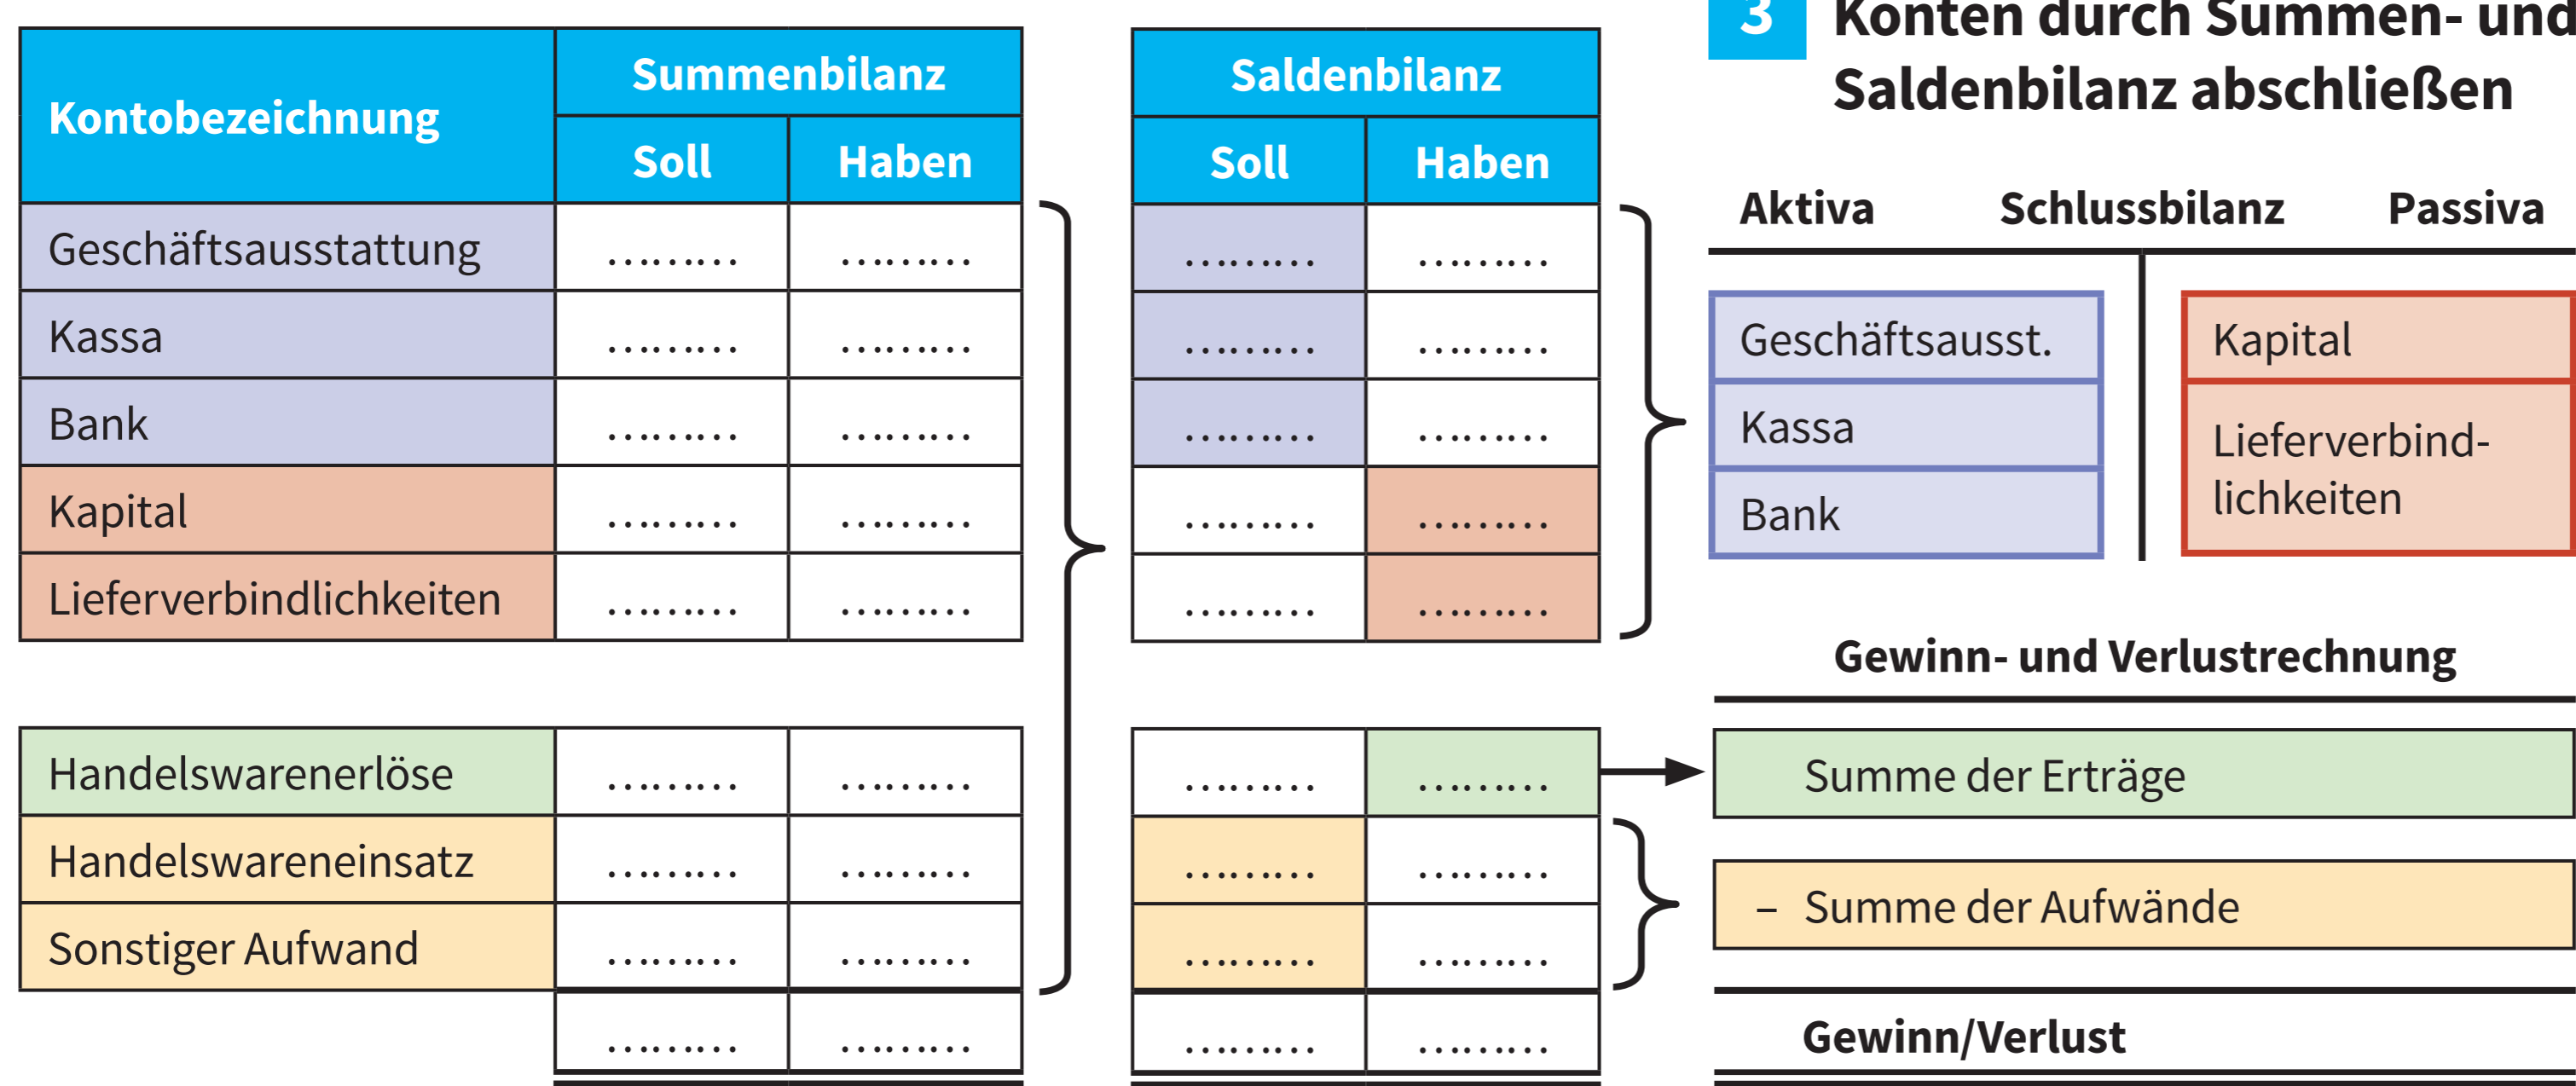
3 Konten durch Summen- und Saldenbilanz abschließen

| Kontobezeichnung | Summenbilanz Soll | Summenbilanz Haben |
|---|---|---|
| Geschäftsausstattung | ......... | ......... |
| Kassa | ......... | ......... |
| Bank | ......... | ......... |
| Kapital | ......... | ......... |
| Lieferverbindlichkeiten | ......... | ......... |

| Handelswarenerlöse | ......... | ......... |
|---|---|---|
| Handelswareneinsatz | ......... | ......... |
| Sonstiger Aufwand | ......... | ......... |
| | ......... | ......... |

| Saldenbilanz Soll | Saldenbilanz Haben |
|---|---|
| ......... | ......... |
| ......... | ......... |
| ......... | ......... |
| ......... | ......... |
| ......... | ......... |

| ......... | ......... |
|---|---|
| ......... | ......... |
| ......... | ......... |
| ......... | ......... |

Aktiva Schlussbilanz Passiva

| Aktiva | Passiva |
|---|---|
| Geschäftsausst. | Kapital |
| Kassa | Lieferverbindlichkeiten |
| Bank | |

Gewinn- und Verlustrechnung

Summe der Erträge

– Summe der Aufwände

Gewinn/Verlust